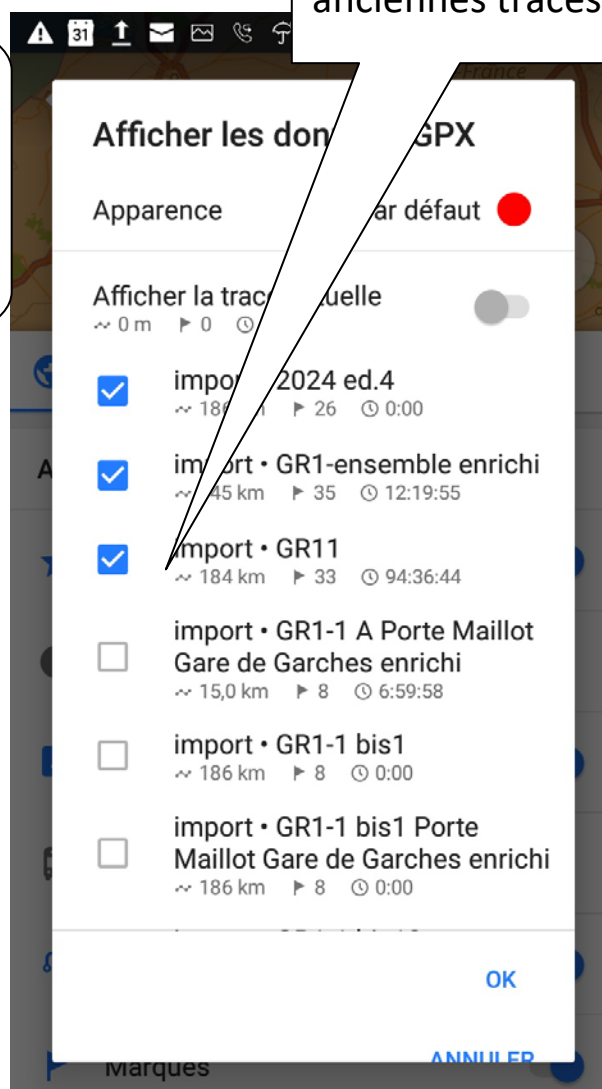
31

anciennes traces

France

Afficher les don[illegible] GPX

Apparence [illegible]ar défaut

Afficher la trac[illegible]uelle
0 m 0 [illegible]

impo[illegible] 2024 ed.4
18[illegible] 26 0:00

import • GR1-ensemble enrichi
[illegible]45 km 35 12:19:55

import • GR11
184 km 33 94:36:44

import • GR1-1 A Porte Maillot Gare de Garches enrichi
15,0 km 8 6:59:58

import • GR1-1 bis1
186 km 8 0:00

import • GR1-1 bis1 Porte Maillot Gare de Garches enrichi
186 km 8 0:00

OK

ANNULER

Marques